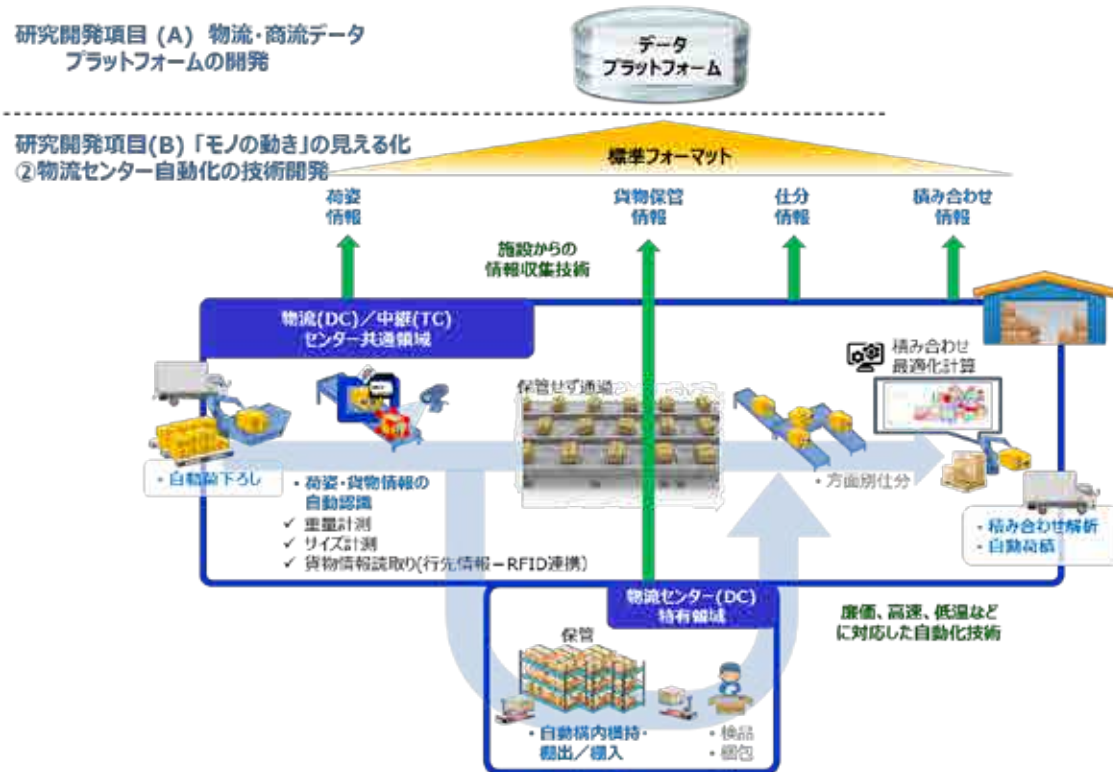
研究開発項目 (A) 物流･商流データプラットフォームの開発

データプラットフォーム

研究開発項目(B)「モノの動き」の見える化
②物流センター自動化の技術開発

標準フォーマット

荷姿情報

貨物保管情報

仕分情報

積み合わせ情報

施設からの情報収集技術

物流(DC)／中継(TC)センター共通領域

積み合わせ最適化計算

保管せず通過

・自動荷下ろし

・荷姿･貨物情報の自動認識
✓ 重量計測
✓ サイズ計測
✓ 貨物情報読取り(行先情報ーRFID連携)

・方面別仕分

・積み合わせ解析
・自動荷積

物流センター(DC)特有領域

廉価、高速、低温などに対応した自動化技術

保管

・自動構内搬送･棚出／棚入

・検品
・梱包